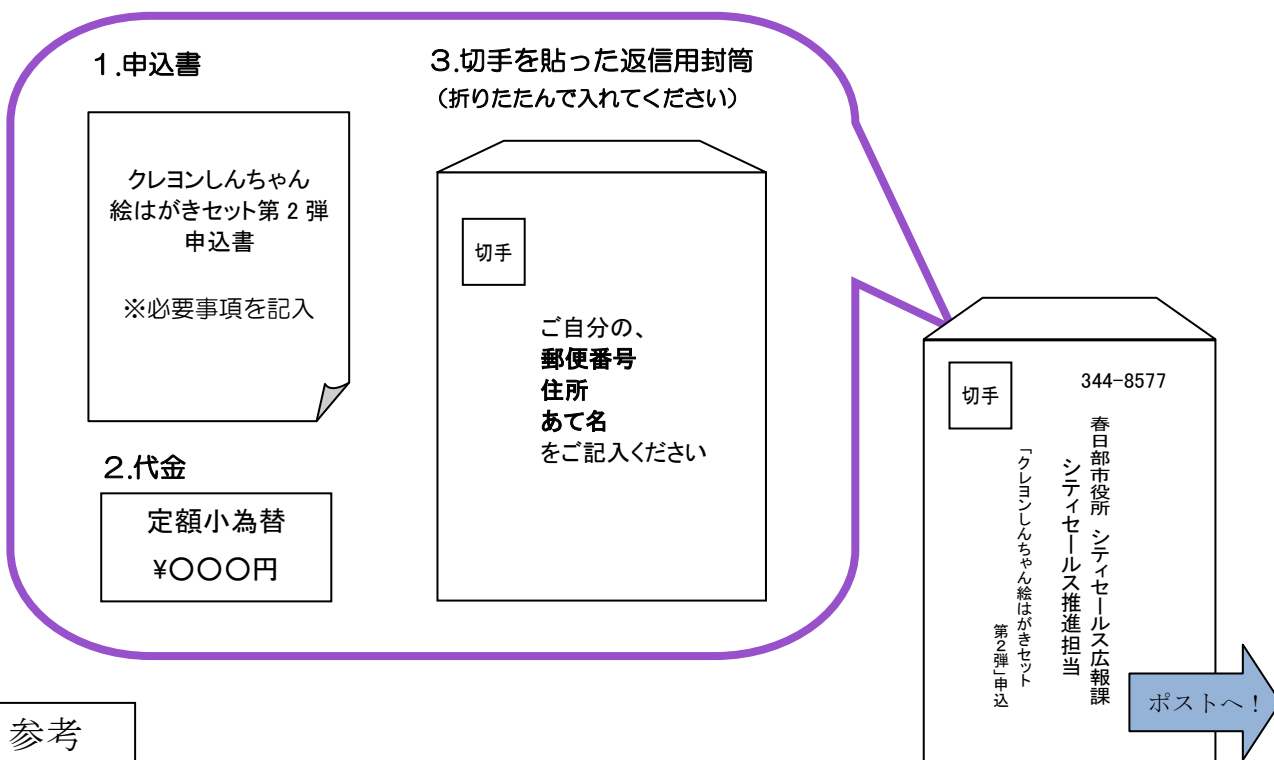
1.申込書

クレヨンしんちゃん
絵はがきセット第２弾
申込書

※必要事項を記入

2.代金

定額小為替
¥〇〇〇円

3.切手を貼った返信用封筒
（折りたたんで入れてください）

切手

ご自分の、
郵便番号
住所
あて名
をご記入ください

切手

344-8577

春日部市役所　シティセールス広報課
シティセールス推進担当

「クレヨンしんちゃん絵はがきセット
第２弾」申込

ポストへ！

参考